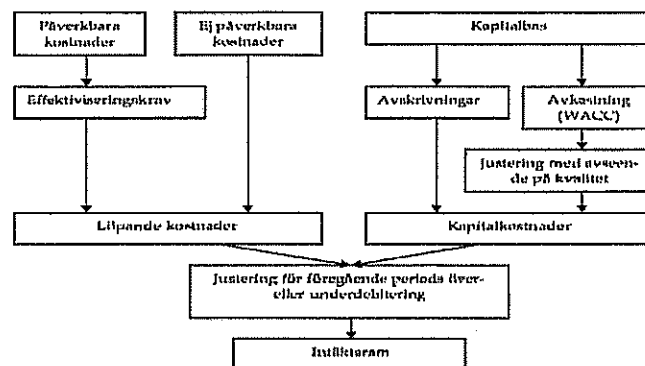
Påverkbara kostnader

Ej påverkbara kostnader

Kapitalbas

Effektiviseringskrav

Avskrivningar

Avkastning (WACC)

Justering med avseende på kvalitet

Löpande kostnader

Kapitalkostnader

Justering för föregående periods över- eller underdebitering

Intäktsram